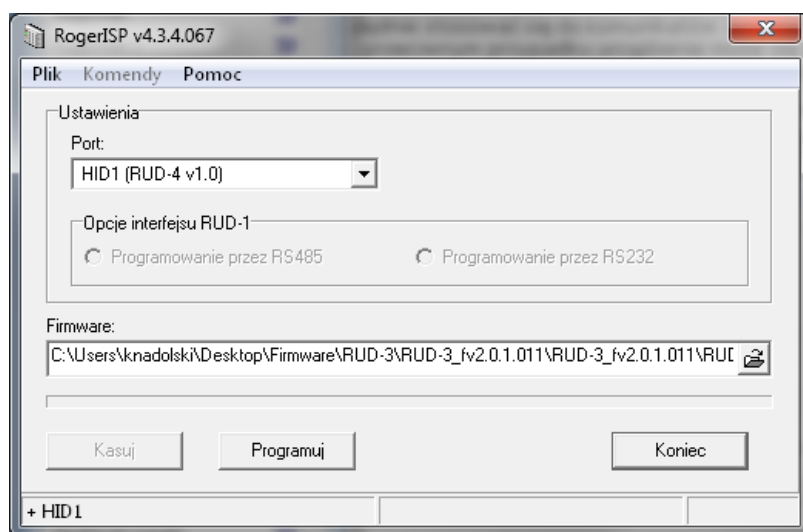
RogerISP v4.3.4.067

Plik Komendy Pomoc

Ustawienia

Port:

HID1 (RUD-4 v1.0)

Opcje interfejsu RUD-1

Programowanie przez RS485

Programowanie przez RS232

Firmware:

C:\Users\knadolski\Desktop\Firmware\RUD-3\RUD-3_fv2.0.1.011\RUD-3_fv2.0.1.011\RUD

Kasuj

Programuj

Koniec

+ HID1